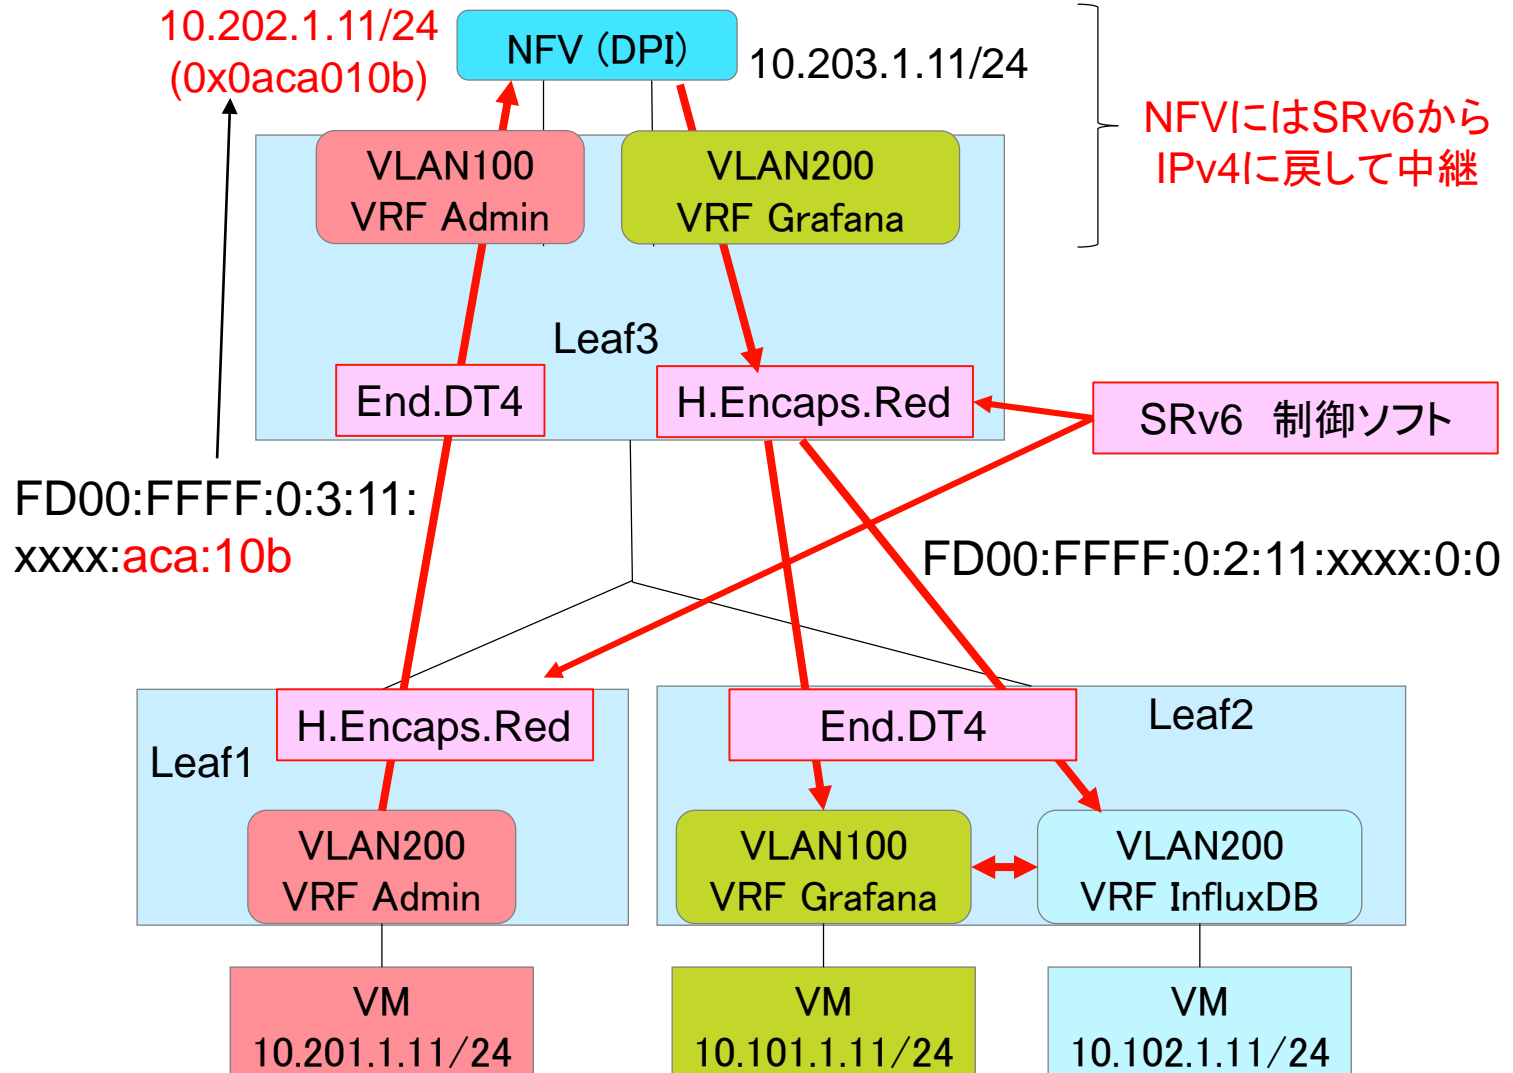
10.202.1.11/24
(0x0aca010b)

NFV (DPI)

10.203.1.11/24

NFVにはSRv6から
IPv4に戻して中継

VLAN100
VRF Admin

VLAN200
VRF Grafana

Leaf3

End.DT4

H.Encaps.Red

SRv6 制御ソフト

FD00:FFFF:0:3:11:
xxxx:aca:10b

FD00:FFFF:0:2:11:xxxx:0:0

H.Encaps.Red

Leaf1

VLAN200
VRF Admin

End.DT4

Leaf2

VLAN100
VRF Grafana

VLAN200
VRF InfluxDB

VM
10.201.1.11/24

VM
10.101.1.11/24

VM
10.102.1.11/24